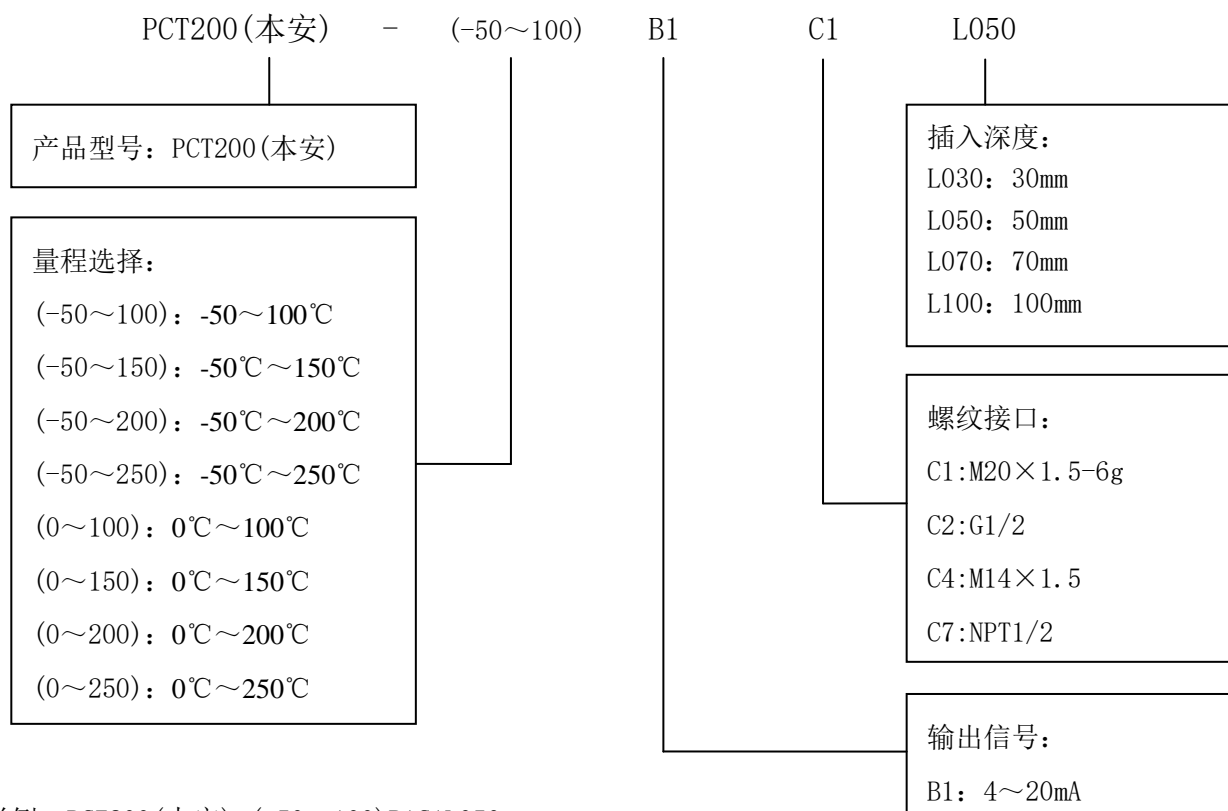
PCT200(本安) - (-50～100) B1 C1 L050

产品型号：PCT200(本安)

量程选择：
(-50～100)：-50～100℃
(-50～150)：-50℃～150℃
(-50～200)：-50℃～200℃
(-50～250)：-50℃～250℃
(0～100)：0℃～100℃
(0～150)：0℃～150℃
(0～200)：0℃～200℃
(0～250)：0℃～250℃

插入深度：
L030：30mm
L050：50mm
L070：70mm
L100：100mm

螺纹接口：
C1:M20×1.5-6g
C2:G1/2
C4:M14×1.5
C7:NPT1/2

输出信号：
B1：4～20mA

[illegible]例：PCT200(本安)-(-50～100)B1C1L050